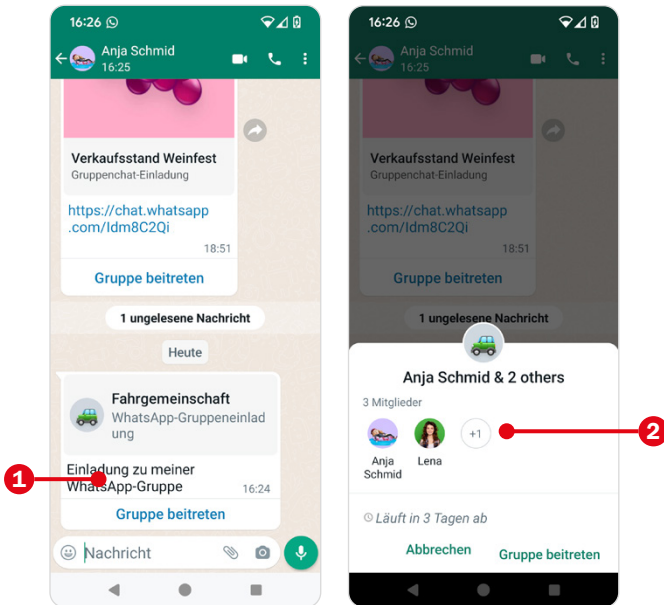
16:26

Anja Schmid
16:25

Verkaufsstand Weinfest
Gruppenchat-Einladung

https://chat.whatsapp.com/Idm8C2Qi
18:51

Gruppe beitreten

1 ungelesene Nachricht

Heute

Fahrgemeinschaft
WhatsApp-Gruppeneinladung

Einladung zu meiner WhatsApp-Gruppe
16:24

Gruppe beitreten

Nachricht

1

16:26

Anja Schmid
16:25

Verkaufsstand Weinfest
Gruppenchat-Einladung

https://chat.whatsapp.com/Idm8C2Qi
18:51

Gruppe beitreten

1 ungelesene Nachricht

Anja Schmid & 2 others

3 Mitglieder

Anja Schmid
Lena
+1

2

Läuft in 3 Tagen ab

Abbrechen
Gruppe beitreten